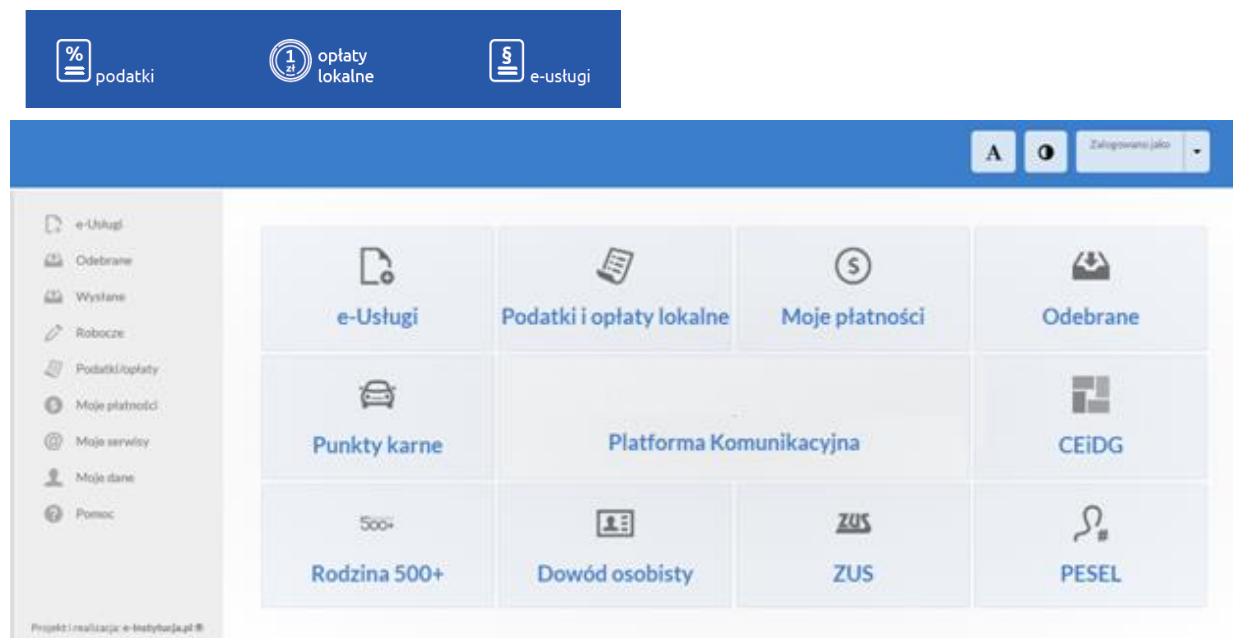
podatki

opłaty lokalne

e-usługi

A

Zalogowano jako

e-Usługi
Odebrane
Wysłane
Robocze
Podatki/opłaty
Moje płatności
Moje serwisy
Moje dane
Pomoc

Projekt i realizacja: e-Instytucja.pl ®

e-Usługi

Podatki i opłaty lokalne

Moje płatności

Odebrane

Punkty karne

Platforma Komunikacyjna

CEiDG

500+

Rodzina 500+

Dowód osobisty

ZUS

ZUS

PESEL